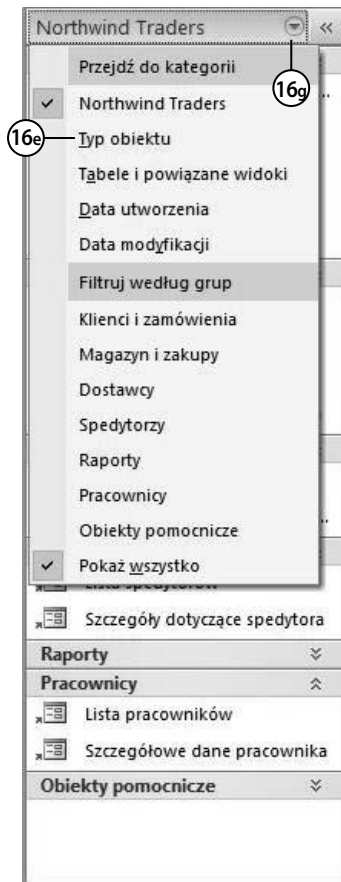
Northwind Traders

Przejdź do kategorii

16g

Northwind Traders

16e

Typ obiektu

Tabele i powiązane widoki

Data utworzenia

Data modyfikacji

Filtruj według grup

Klienci i zamówienia

Magazyn i zakupy

Dostawcy

Spedytorzy

Raporty

Pracownicy

Obiekty pomocnicze

Pokaż wszystko

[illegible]

Szczegóły dotyczące spedytora

Raporty

Pracownicy

Lista pracowników

Szczegółowe dane pracownika

Obiekty pomocnicze